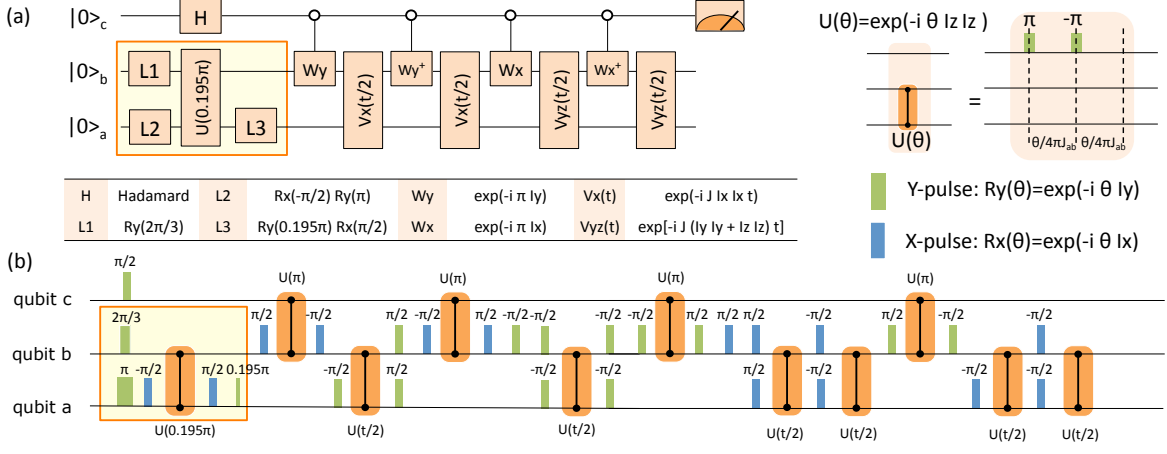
(a)

$|0>_c$ H

$|0>_b$ L1 U(0.195π) Wy Vx(t/2) Wy⁺ Vx(t/2) Wx Vyz(t/2) Wx⁺ Vyz(t/2)

$|0>_a$ L2 L3

U(θ)=exp(-i θ Iz Iz )

π -π

U(θ) =

θ/4πJ$_{ab}$ θ/4πJ$_{ab}$

| H | Hadamard | L2 | Rx(-π/2) Ry(π) | Wy | exp(-i π Iy) | Vx(t) | exp(-i J Ix Ix t) |
|---|---|---|---|---|---|---|---|
| L1 | Ry(2π/3) | L3 | Ry(0.195π) Rx(π/2) | Wx | exp(-i π Ix) | Vyz(t) | exp[-i J (Iy Iy + Iz Iz) t] |

Y-pulse: Ry(θ)=exp(-i θ Iy)

X-pulse: Rx(θ)=exp(-i θ Ix)

(b)

qubit c

qubit b

qubit a

π/2

2π/3

π -π/2 π/2 0.195π

U(0.195π)

U(π)

π/2 -π/2

-π/2 π/2

U(t/2)

π/2 -π/2 U(π) π/2 -π/2 -π/2

-π/2 π/2 -π/2

U(t/2)

-π/2 U(π) π/2 π/2 π/2 -π/2

π/2 -π/2

U(t/2) U(t/2)

π/2 U(π) π/2

-π/2

-π/2 -π/2

U(t/2) U(t/2)